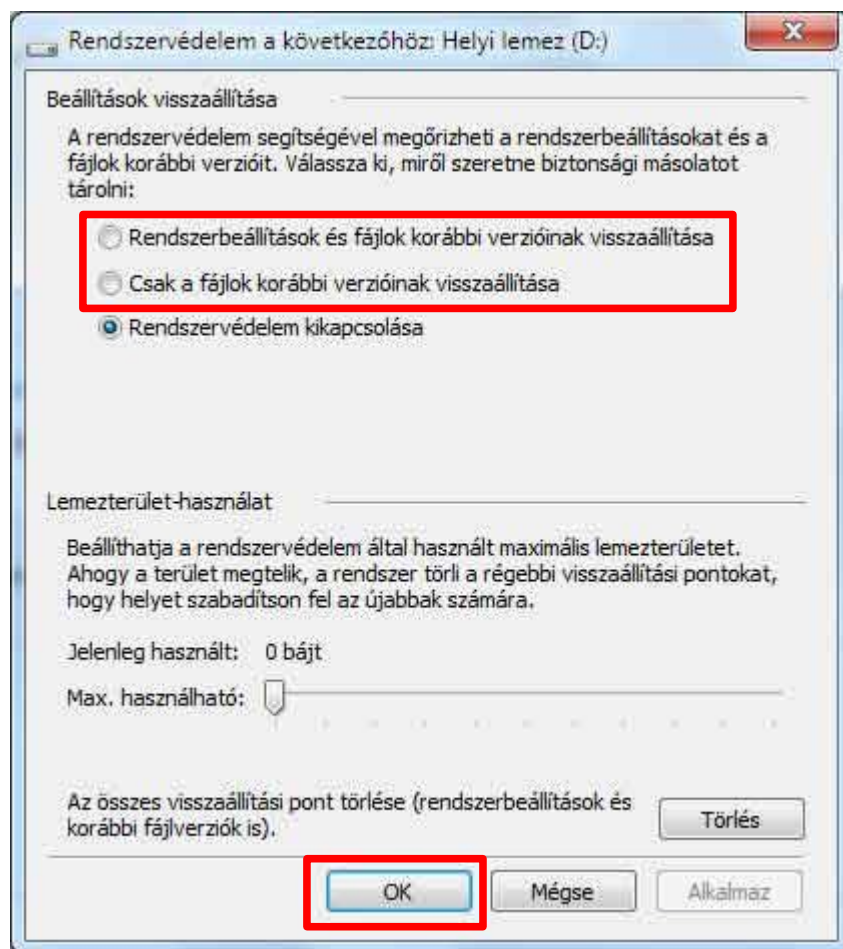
Rendszervédelem a következőhöz: Helyi lemez (D:)

Beállítások visszaállítása

A rendszervédelem segítségével megőrizheti a rendszerbeállításokat és a fájlok korábbi verzióit. Válassza ki, miről szeretne biztonsági másolatot tárolni:

Rendszerbeállítások és fájlok korábbi verzióinak visszaállítása

Csak a fájlok korábbi verzióinak visszaállítása

Rendszervédelem kikapcsolása

Lemezterület-használat

Beállíthatja a rendszervédelem által használt maximális lemezterületet. Ahogy a terület megtelik, a rendszer törli a régebbi visszaállítási pontokat, hogy helyet szabadítson fel az újabbak számára.

Jelenleg használt: 0 bájt

Max. használható:

Az összes visszaállítási pont törlése (rendszerbeállítások és korábbi fájlverziók is).

Törlés

OK

Mégse

Alkalmaz